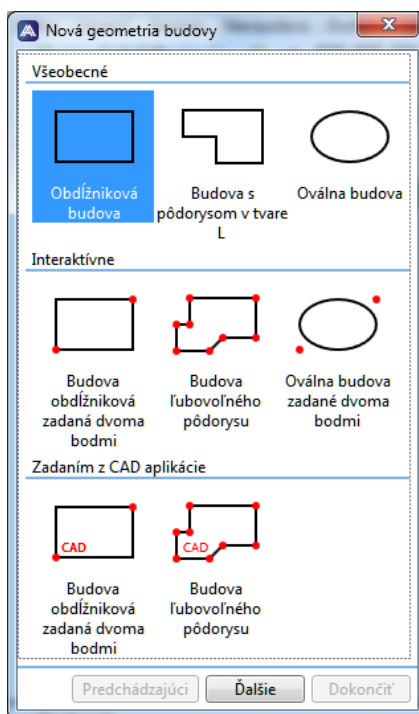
Nová geometria budovy

Všeobecné

Obdĺžniková budova

Budova s pôdorysom v tvare L

Oválna budova

Interaktívne

Budova obdĺžniková zadaná dvoma bodmi

Budova ľubovoľného pôdorysu

Oválna budova zadané dvoma bodmi

Zadaním z CAD aplikácie

CAD

Budova obdĺžniková zadaná dvoma bodmi

CAD

Budova ľubovoľného pôdorysu

Predchádzajúci

Ďalšie

Dokončiť